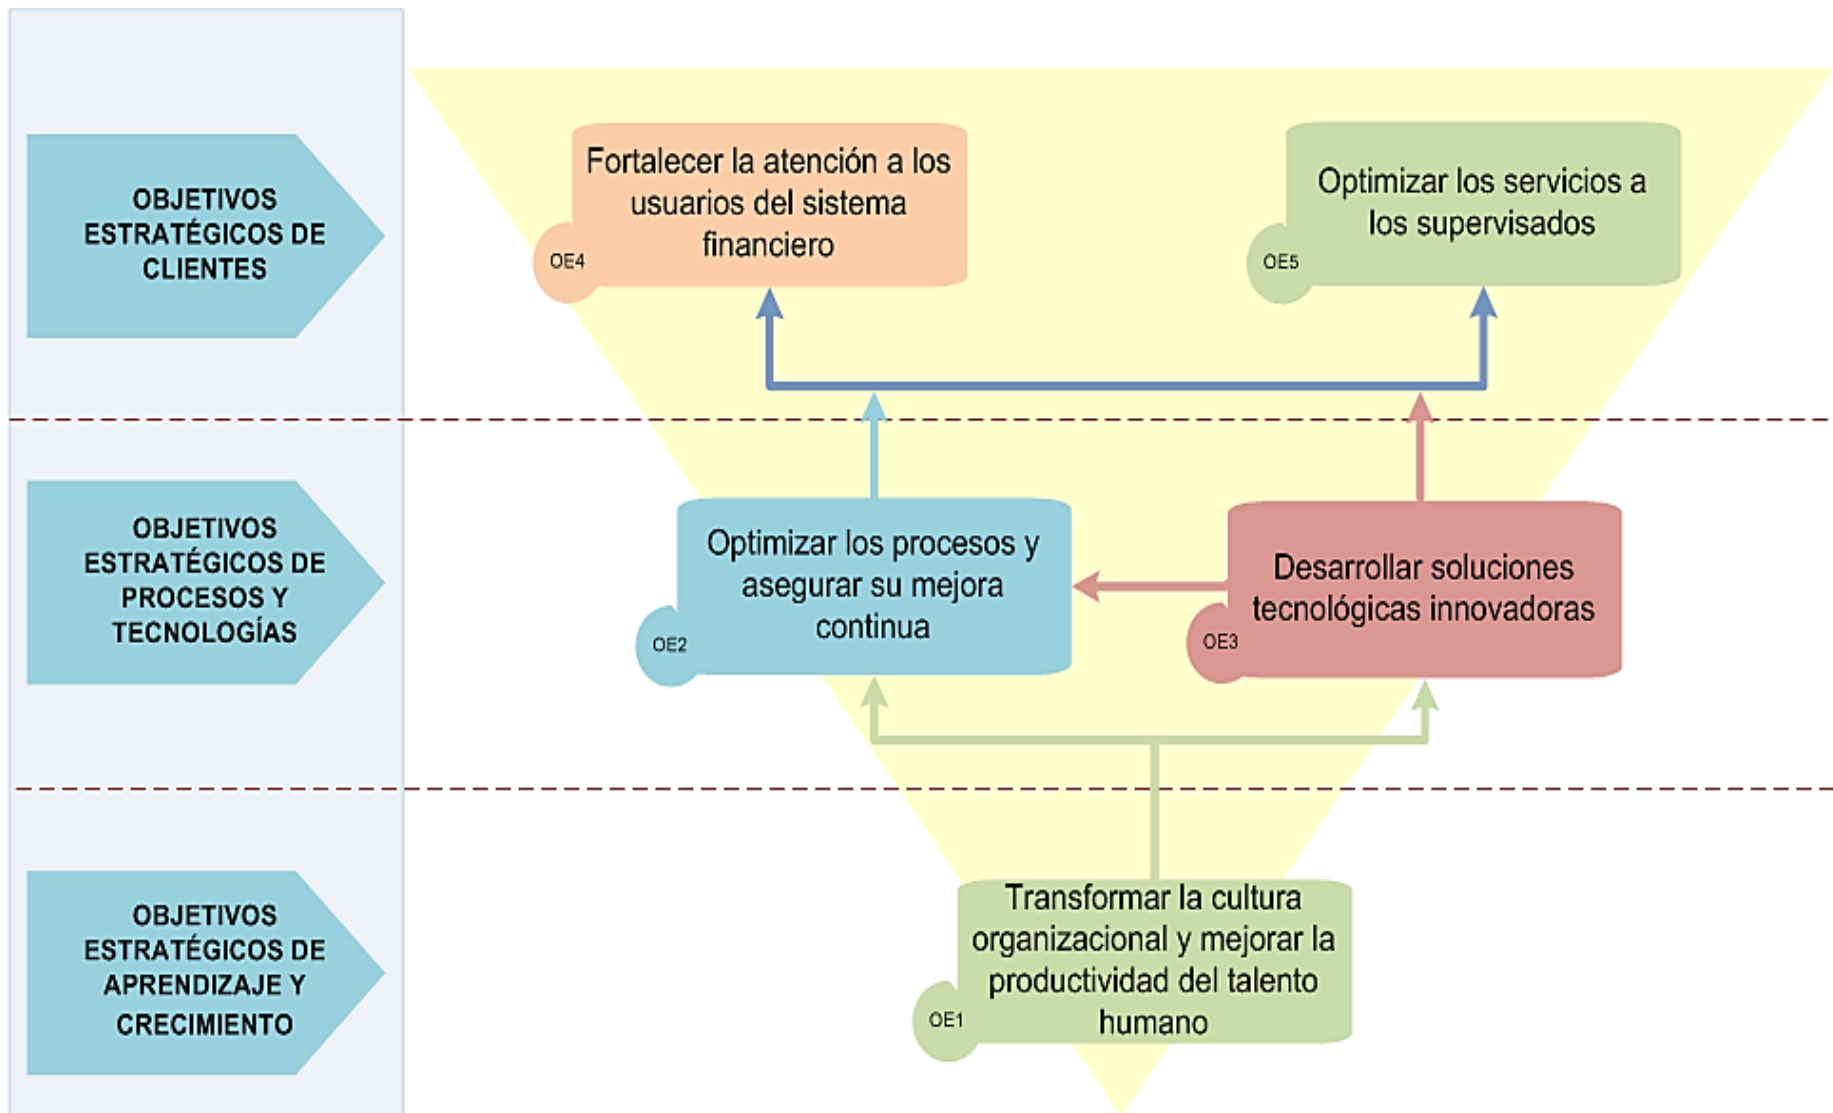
OBJETIVOS ESTRATÉGICOS DE CLIENTES

OE4 Fortalecer la atención a los usuarios del sistema financiero

OE5 Optimizar los servicios a los supervisados

OBJETIVOS ESTRATÉGICOS DE PROCESOS Y TECNOLOGÍAS

OE2 Optimizar los procesos y asegurar su mejora continua

OE3 Desarrollar soluciones tecnológicas innovadoras

OBJETIVOS ESTRATÉGICOS DE APRENDIZAJE Y CRECIMIENTO

OE1 Transformar la cultura organizacional y mejorar la productividad del talento humano